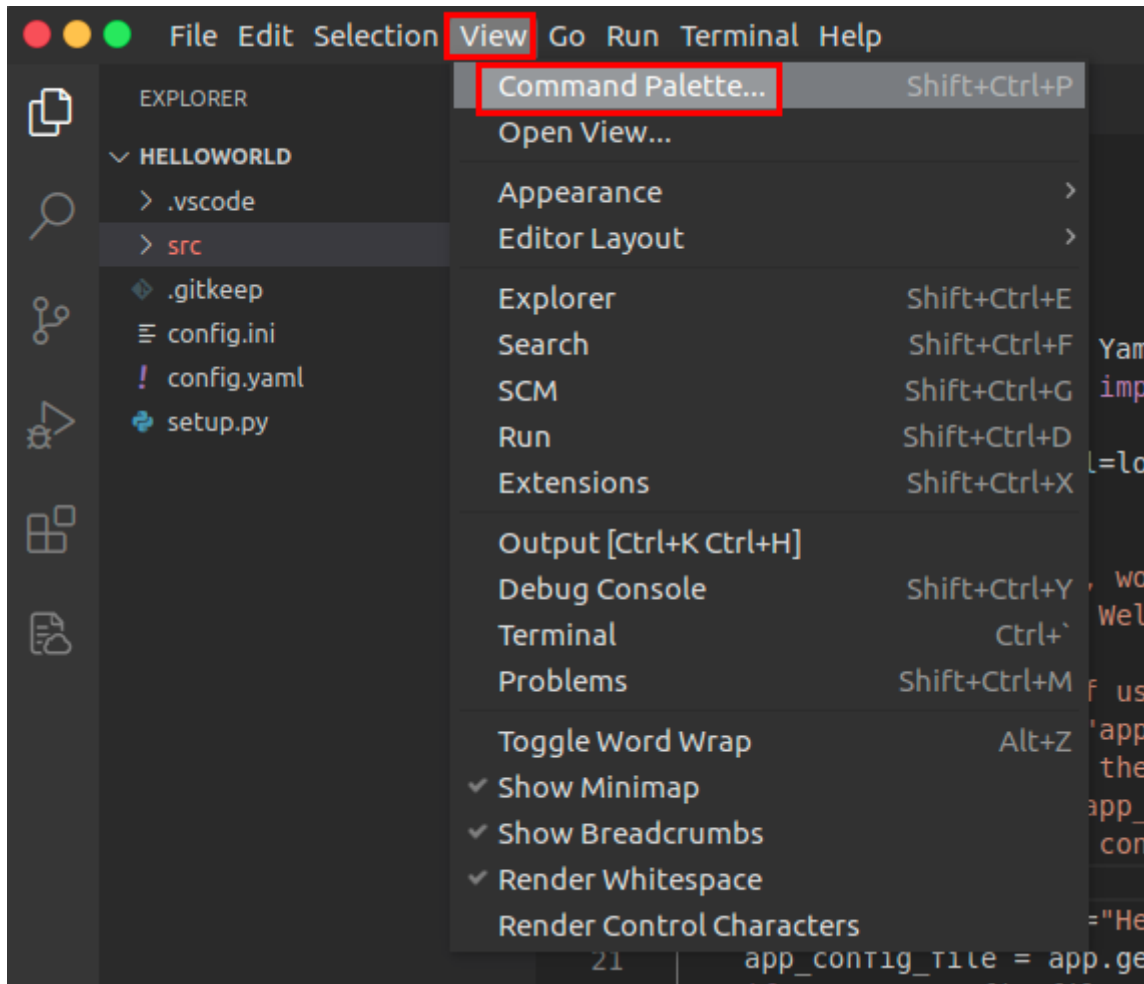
File Edit Selection View Go Run Terminal Help

EXPLORER

HELLOWORLD
> .vscode
> src
.gitkeep
config.ini
config.yaml
setup.py

| Command Palette... | Shift+Ctrl+P |
|---|---|
| Open View... | |
| Appearance | > |
| Editor Layout | > |
| Explorer | Shift+Ctrl+E |
| Search | Shift+Ctrl+F |
| SCM | Shift+Ctrl+G |
| Run | Shift+Ctrl+D |
| Extensions | Shift+Ctrl+X |
| Output [Ctrl+K Ctrl+H] | |
| Debug Console | Shift+Ctrl+Y |
| Terminal | Ctrl+` |
| Problems | Shift+Ctrl+M |
| Toggle Word Wrap | Alt+Z |
| Show Minimap | |
| Show Breadcrumbs | |
| Render Whitespace | |
| Render Control Characters | |

Yam
imp
l=lo
, wo
Wel
f us
'app
the
app_
con
="He
21 app_config_file = app.ge